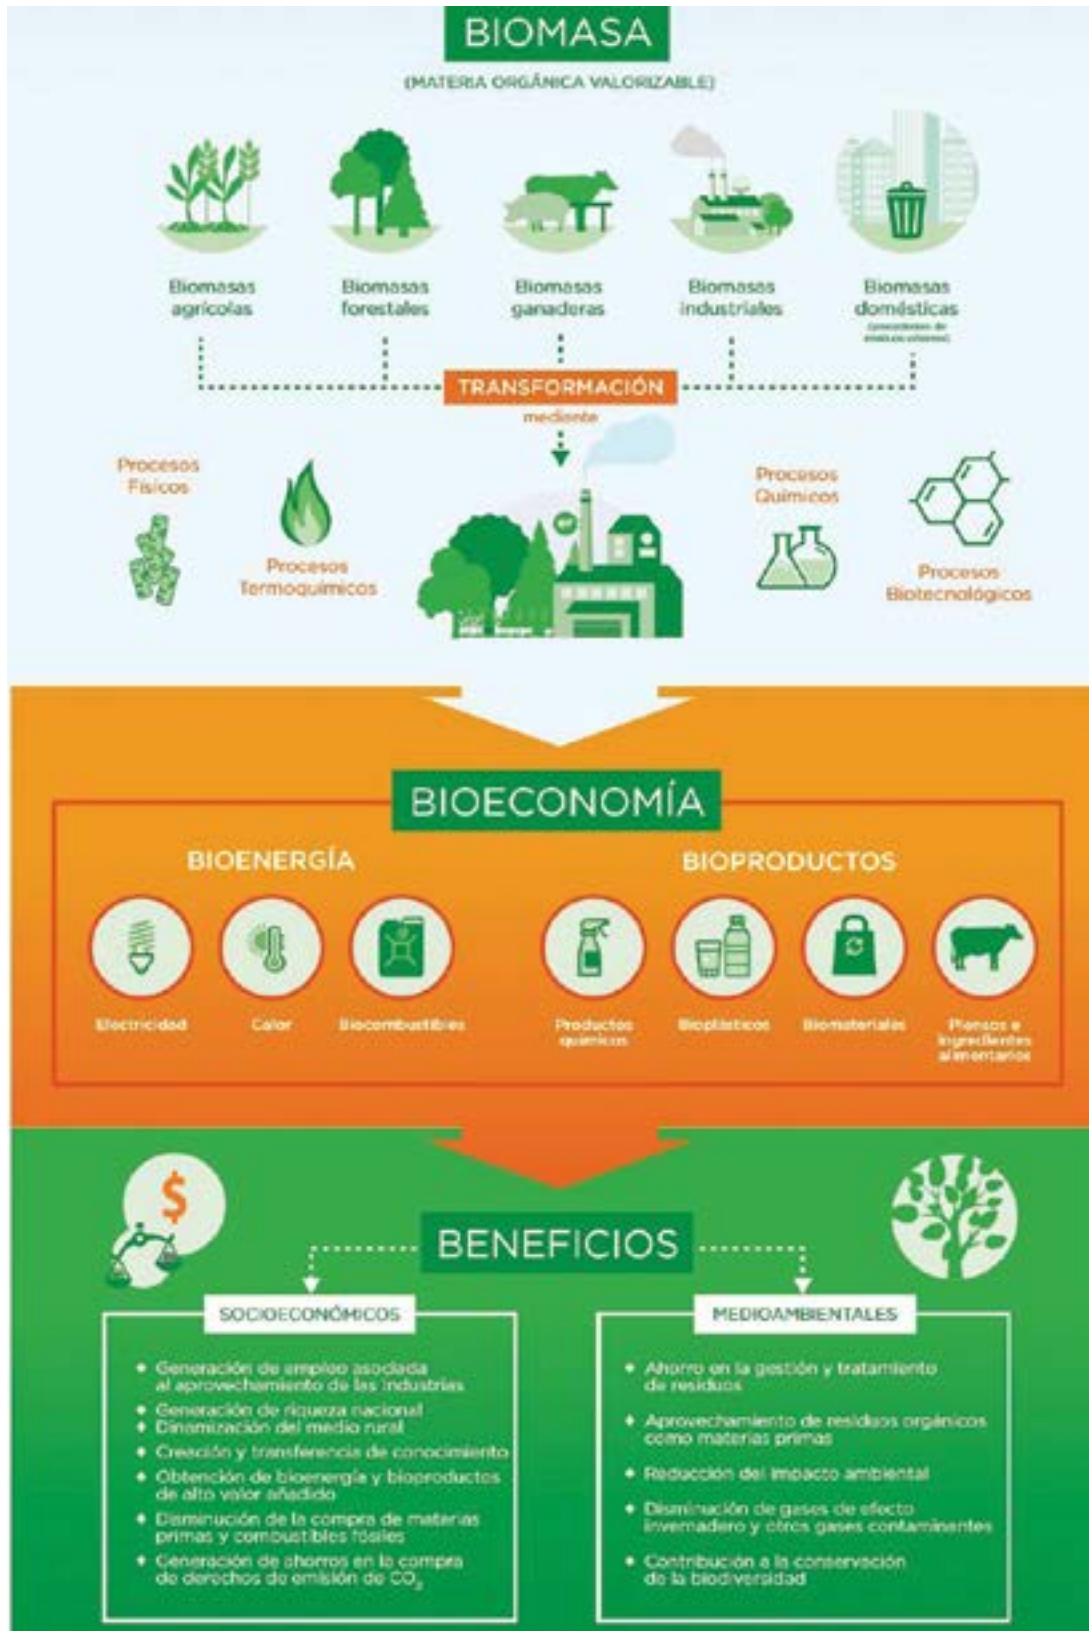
BIOMASA

(MATERIA ORGÁNICA VALORIZABLE)

Biomasas agrícolas

Biomasas forestales

Biomasas ganaderas

Biomasas industriales

Biomasas domésticas
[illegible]

TRANSFORMACIÓN
mediante

Procesos Físicos

Procesos Termoquímicos

Procesos Químicos

Procesos Biotecnológicos

BIOECONOMÍA

BIOENERGÍA

Electricidad

Calor

Biocombustibles

BIOPRODUCTOS

Productos químicos

Bioplásticos

Biomateriales

Piensos e ingredientes alimentarios

$

BENEFICIOS

SOCIOECONÓMICOS

• Generación de empleo asociada al aprovechamiento de las industrias
• Generación de riqueza nacional
• Dinamización del medio rural
• Creación y transferencia de conocimiento
• Obtención de bioenergía y bioproductos de alto valor añadido
• Disminución de la compra de materias primas y combustibles fósiles
• Generación de ahorros en la compra de derechos de emisión de $CO_2$

MEDIOAMBIENTALES

• Ahorro en la gestión y tratamiento de residuos
• Aprovechamiento de residuos orgánicos como materias primas
• Reducción del impacto ambiental
• Disminución de gases de efecto invernadero y otros gases contaminantes
• Contribución a la conservación de la biodiversidad